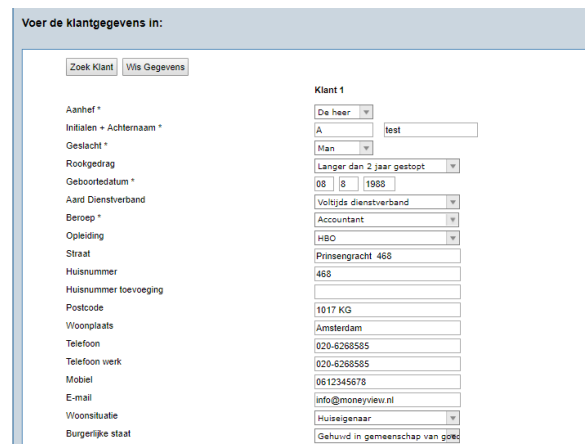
Voer de klantgegevens in:

Zoek Klant Wis Gegevens

| | Klant 1 |
|---|---|
| Aanhef * | De heer |
| Initialen + Achternaam * | A test |
| Geslacht * | Man |
| Rookgedrag | Langer dan 2 jaar gestopt |
| Geboortedatum * | 08 8 1988 |
| Aard Dienstverband | Voltijds dienstverband |
| Beroep * | Accountant |
| Opleiding | HBO |
| Straat | Prinsengracht 468 |
| Huisnummer | 468 |
| Huisnummer toevoeging | |
| Postcode | 1017 KG |
| Woonplaats | Amsterdam |
| Telefoon | 020-6268585 |
| Telefoon werk | 020-6268585 |
| Mobiel | 0612345678 |
| E-mail | info@moneyview.nl |
| Woonsituatie | Huiseigenaar |
| Burgerlijke staat | Gehuwd in gemeenschap van goe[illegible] |